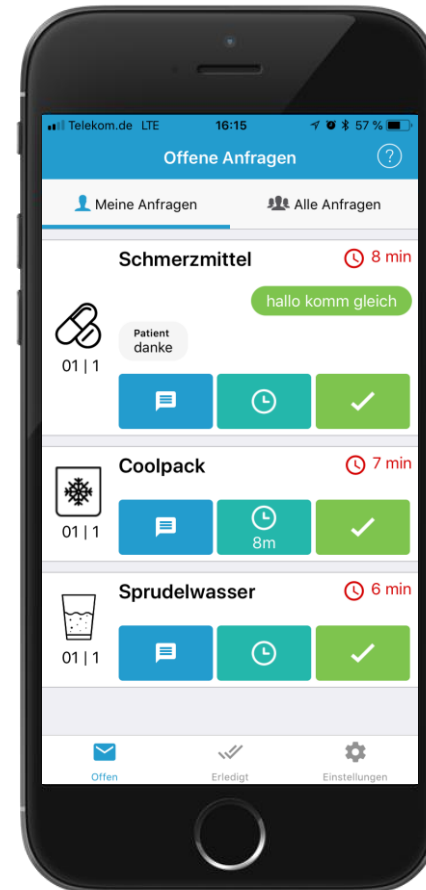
Telekom.de LTE 16:15 57 %

Offene Anfragen ?

Meine Anfragen

Alle Anfragen

Schmerzmittel 8 min

hallo komm gleich

Patient
danke

01 | 1

Coolpack 7 min

01 | 1

8m

Sprudelwasser 6 min

01 | 1

Offen

Erledigt

Einstellungen